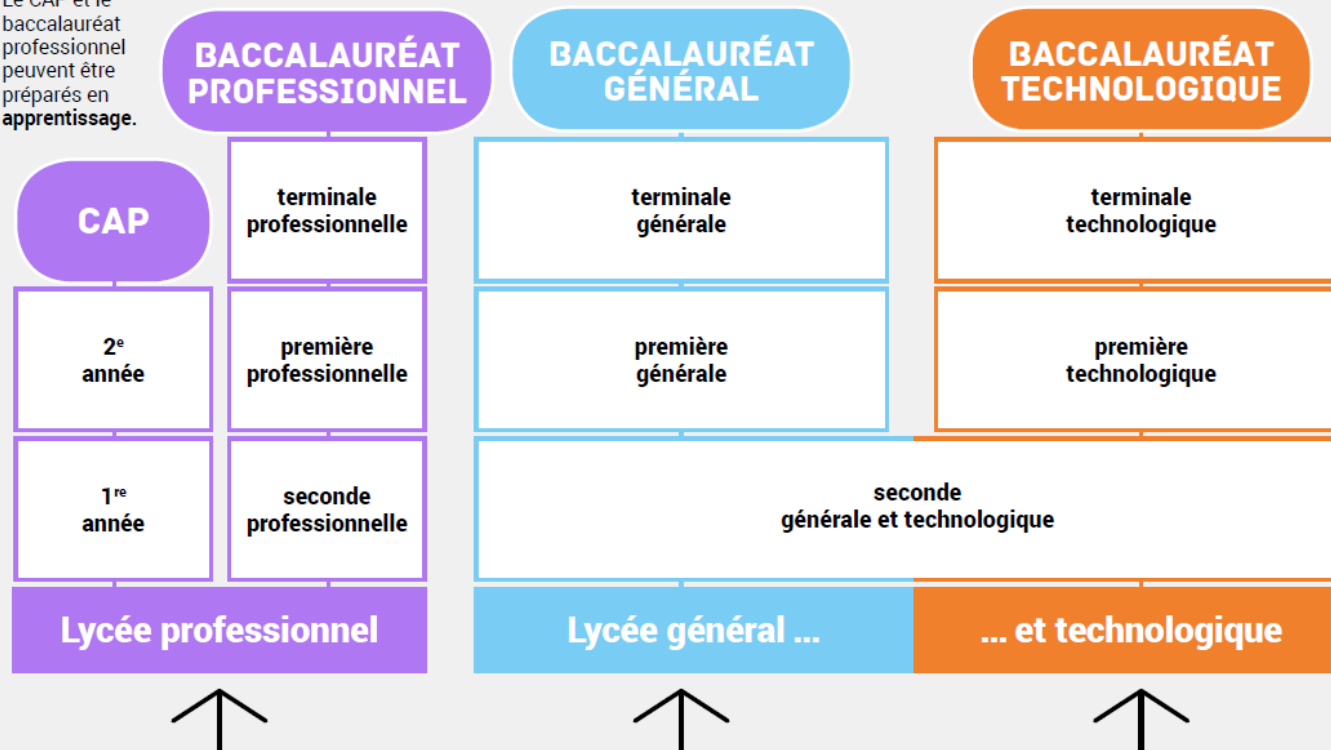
Le CAP et le baccalauréat professionnel peuvent être préparés en **apprentissage**.

BACCALAURÉAT PROFESSIONNEL

BACCALAURÉAT GÉNÉRAL

BACCALAURÉAT TECHNOLOGIQUE

CAP

terminale professionnelle

terminale générale

terminale technologique

2$^{e}$ année

première professionnelle

première générale

première technologique

1$^{re}$ année

seconde professionnelle

seconde générale et technologique

Lycée professionnel

Lycée général ...

... et technologique